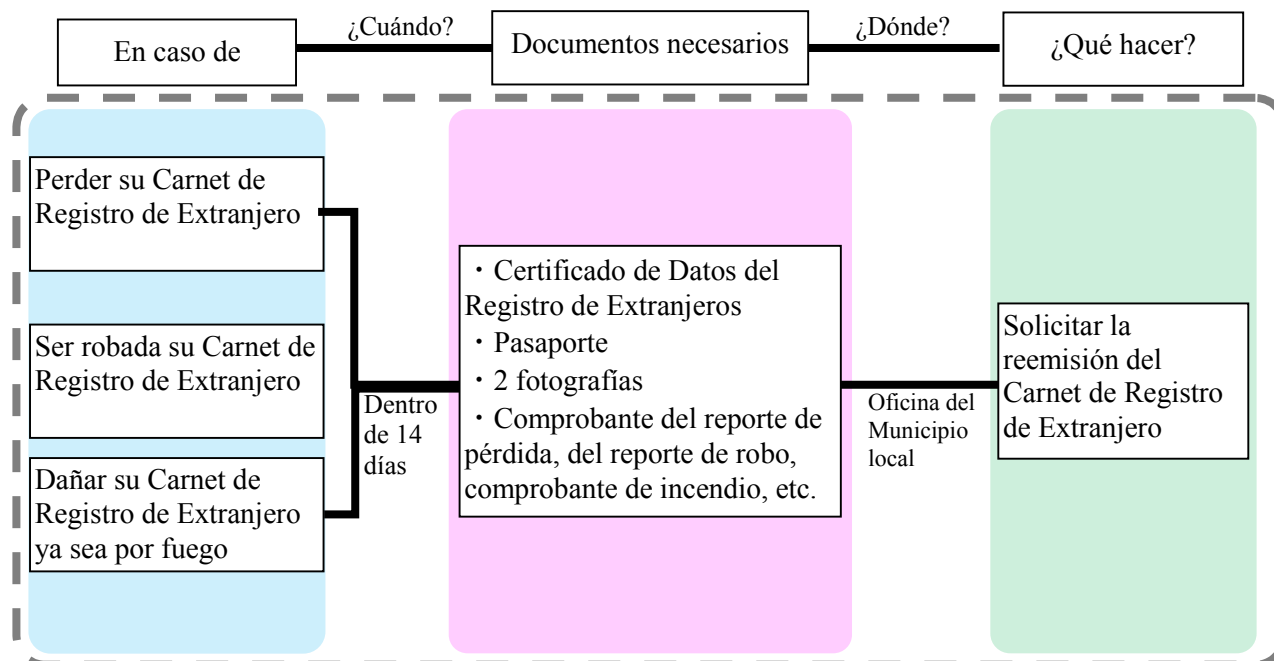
En caso de

¿Cuándo?

Documentos necesarios

¿Dónde?

¿Qué hacer?

Perder su Carnet de Registro de Extranjero

Ser robada su Carnet de Registro de Extranjero

Dañar su Carnet de Registro de Extranjero ya sea por fuego

Dentro de 14 días

・Certificado de Datos del Registro de Extranjeros
・Pasaporte
・2 fotografías
・Comprobante del reporte de pérdida, del reporte de robo, comprobante de incendio, etc.

Oficina del Municipio local

Solicitar la reemisión del Carnet de Registro de Extranjero